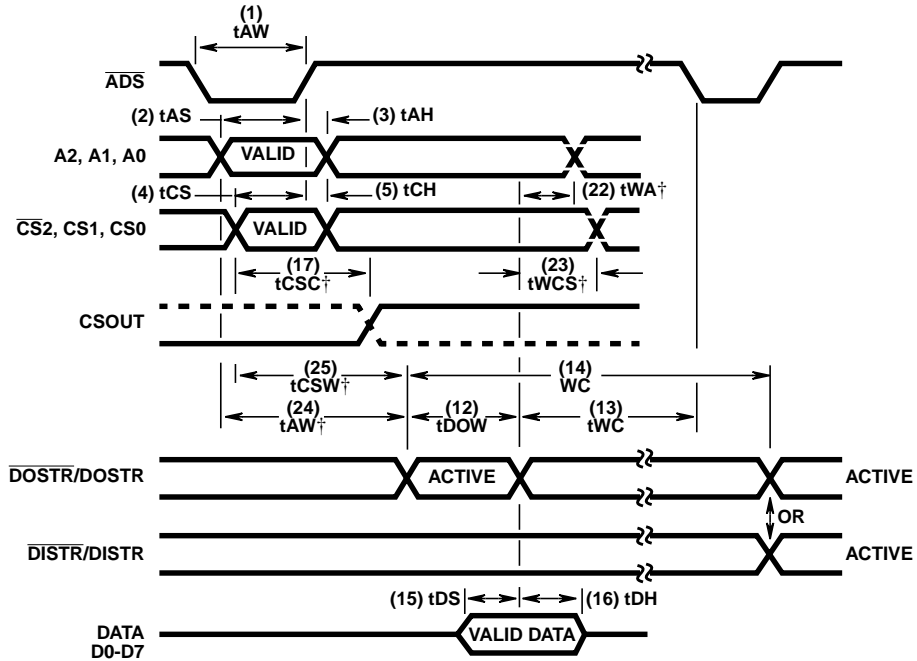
(1)
tAW

$\overline{ADS}$

(2) tAS
(3) tAH

A2, A1, A0
VALID

(4) tCS
(5) tCH
(22) tWA†

$\overline{CS}$2, CS1, CS0
VALID

(17)
tCSC†
(23)
tWCS†

CSOUT

(25)
tCSW†
(14)
WC

(24)
tAW†
(12)
tDOW
(13)
tWC

$\overline{DOSTR}$/DOSTR
ACTIVE
ACTIVE

OR

$\overline{DISTR}$/DISTR
ACTIVE

(15) tDS
(16) tDH

DATA
D0-D7
VALID DATA